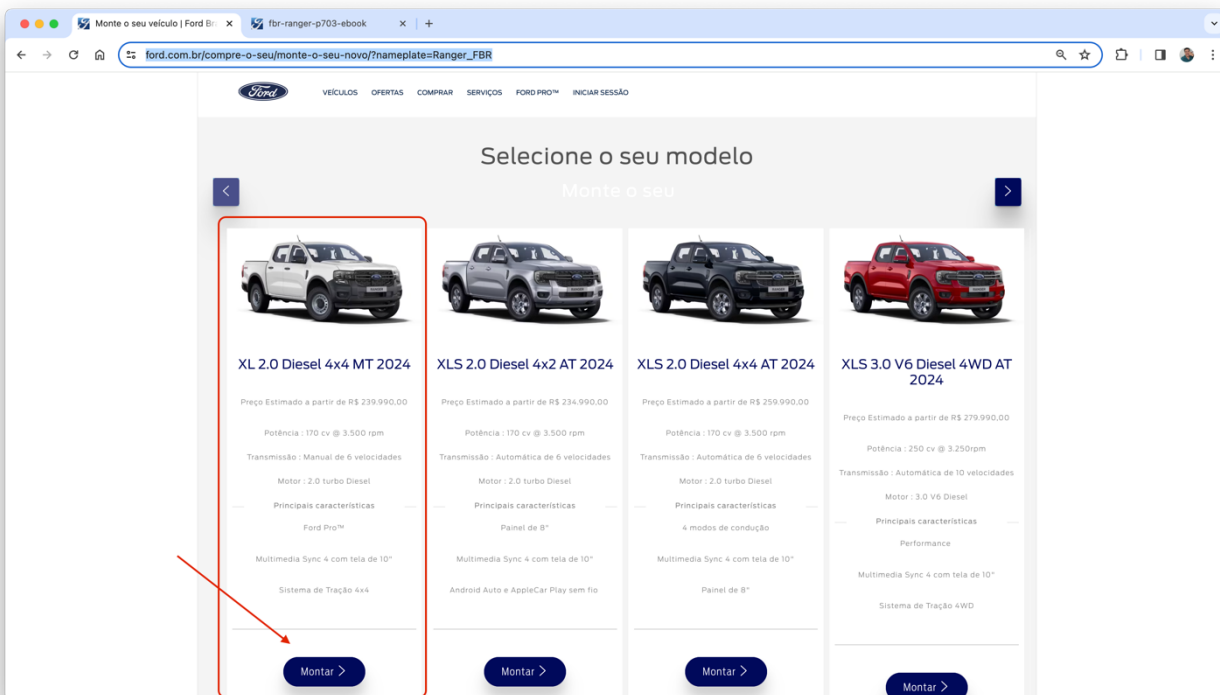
Monte o seu veículo | Ford Br ×
fbr-ranger-p703-ebook ×
+

ford.com.br/compre-o-seu/monte-o-seu-novo/?nameplate=Ranger_FBR

Ford
VEÍCULOS OFERTAS COMPRAR SERVIÇOS FORD PRO™ INICIAR SESSÃO

Selecione o seu modelo
Monte o seu

XL 2.0 Diesel 4x4 MT 2024
Preço Estimado a partir de R$ 239.990,00
Potência : 170 cv @ 3.500 rpm
Transmissão : Manual de 6 velocidades
Motor : 2.0 turbo Diesel
Principais características
Ford Pro™
Multimedia Sync 4 com tela de 10"
Sistema de Tração 4x4
Montar >

XLS 2.0 Diesel 4x2 AT 2024
Preço Estimado a partir de R$ 234.990,00
Potência : 170 cv @ 3.500 rpm
Transmissão : Automática de 6 velocidades
Motor : 2.0 turbo Diesel
Principais características
Painel de 8"
Multimedia Sync 4 com tela de 10"
Android Auto e AppleCar Play sem fio
Montar >

XLS 2.0 Diesel 4x4 AT 2024
Preço Estimado a partir de R$ 259.990,00
Potência : 170 cv @ 3.500 rpm
Transmissão : Automática de 6 velocidades
Motor : 2.0 turbo Diesel
Principais características
4 modos de condução
Multimedia Sync 4 com tela de 10"
Painel de 8"
Montar >

XLS 3.0 V6 Diesel 4WD AT 2024
Preço Estimado a partir de R$ 279.990,00
Potência : 250 cv @ 3.250rpm
Transmissão : Automática de 10 velocidades
Motor : 3.0 V6 Diesel
Principais características
Performance
Multimedia Sync 4 com tela de 10"
Sistema de Tração 4WD
Montar >